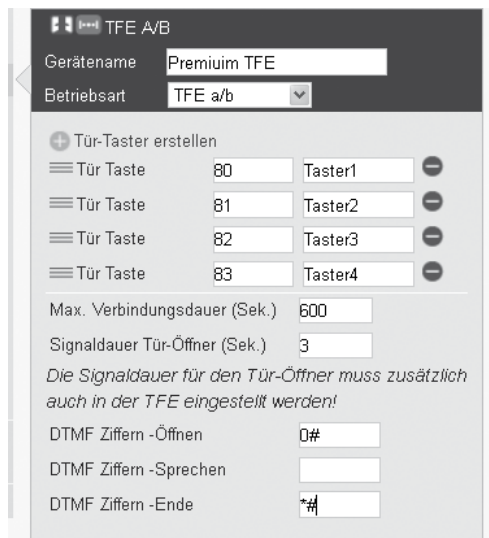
TFE A/B

Gerätename Premiuim TFE

Betriebsart TFE a/b

Tür-Taster erstellen

| | | |
|---|---|---|
| Tür Taste | 80 | Taster1 |
| Tür Taste | 81 | Taster2 |
| Tür Taste | 82 | Taster3 |
| Tür Taste | 83 | Taster4 |

Max. Verbindungsdauer (Sek.) 600

Signaldauer Tür-Öffner (Sek.) 3

*Die Signaldauer für den Tür-Öffner muss zusätzlich auch in der TFE eingestellt werden!*

DTMF Ziffern -Öffnen 0#

DTMF Ziffern -Sprechen

DTMF Ziffern -Ende *#